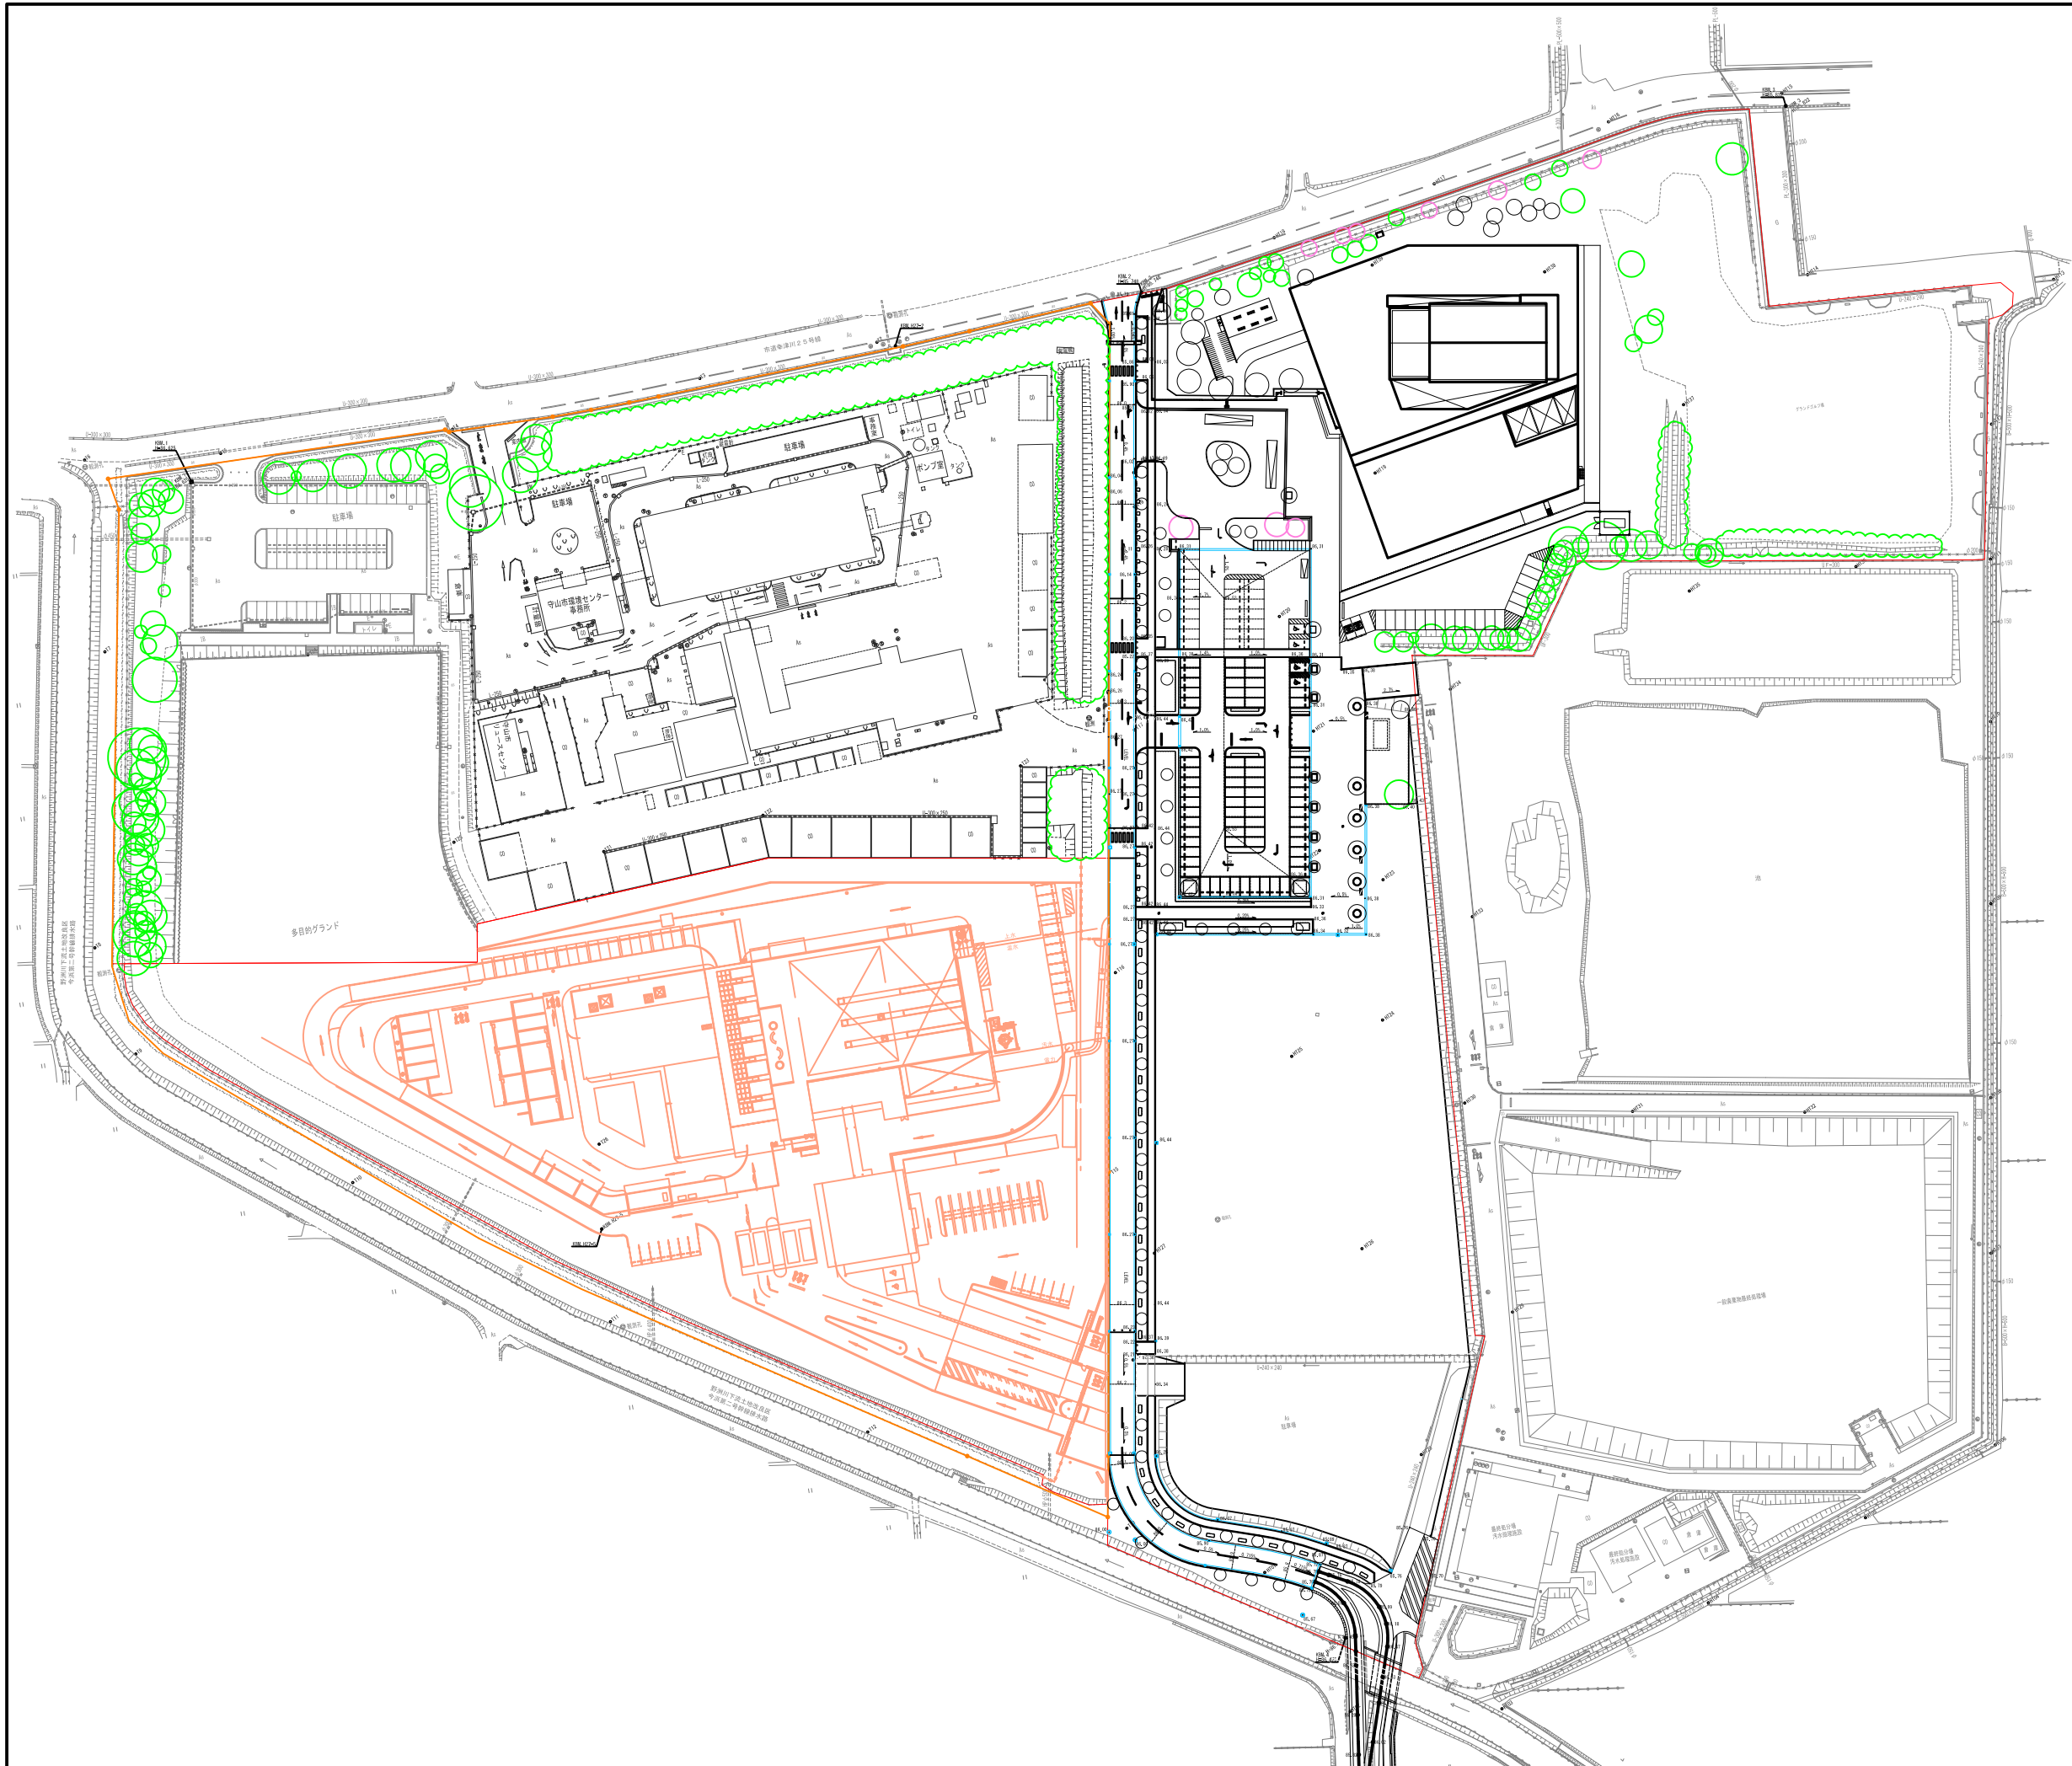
市道金森川２５号線

駐車場

駐車場

駐車場

事務室

トイレ

ポンプ室

タンク

守山市環境センター
事務所

守山市
リユースセンター

多目的グランド

野洲川下流土地改良区
今浜第二号幹線排水路

野洲川下流土地改良区
今浜第二号幹線排水路

駐車場

一般廃棄物最終処分場